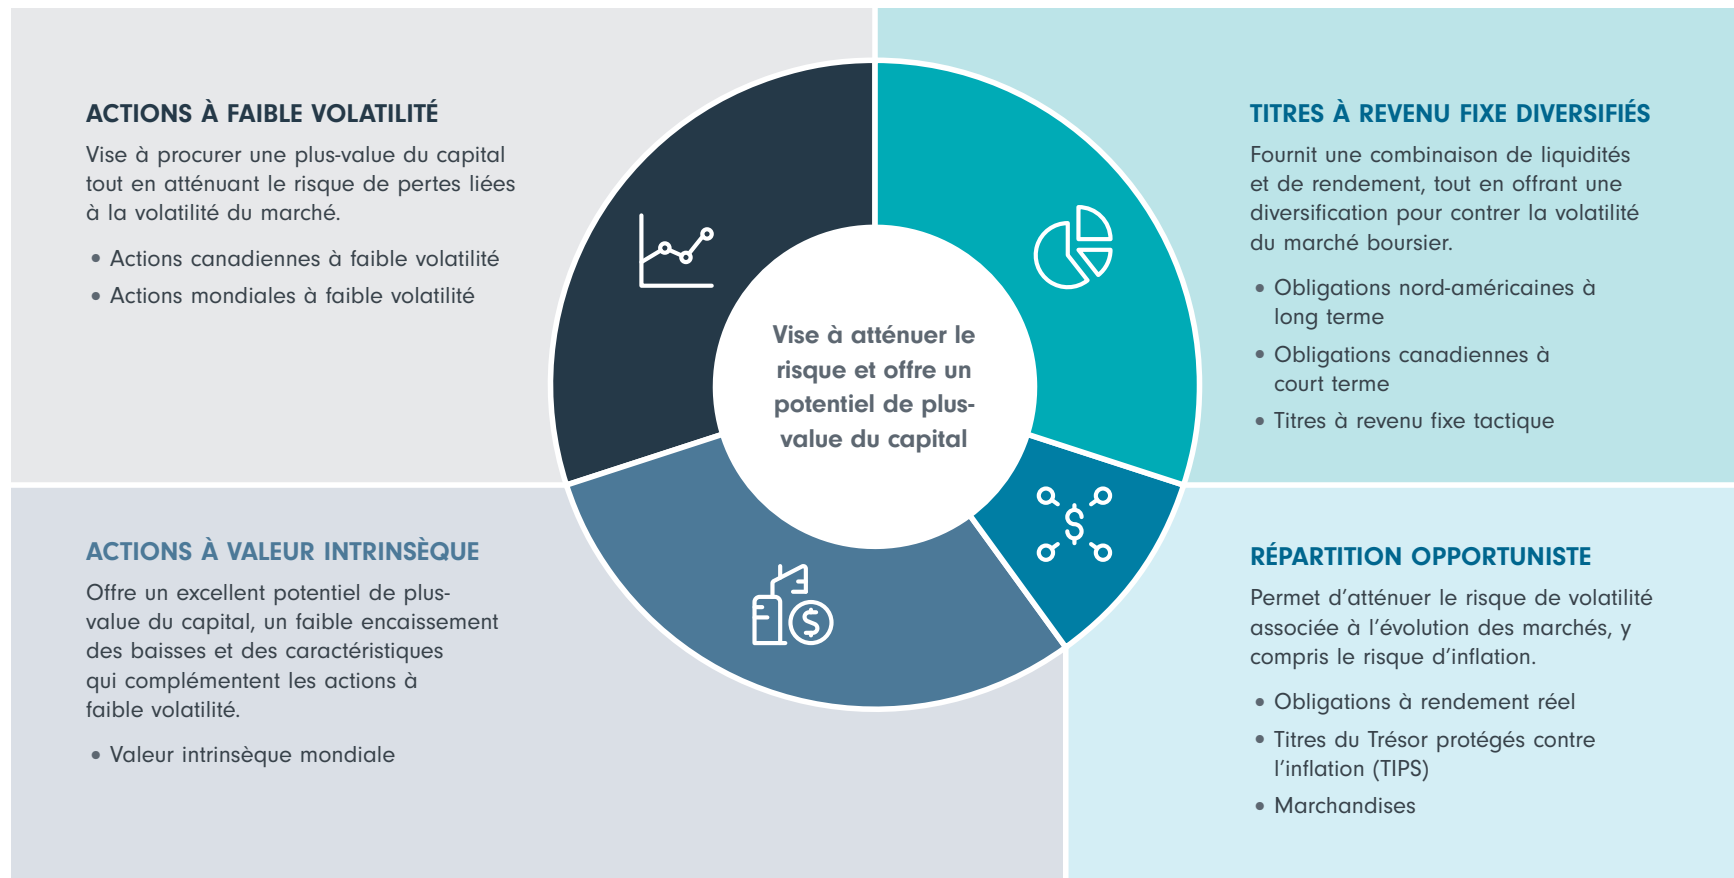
ACTIONS À FAIBLE VOLATILITÉ

Vise à procurer une plus-value du capital tout en atténuant le risque de pertes liées à la volatilité du marché.

• Actions canadiennes à faible volatilité
• Actions mondiales à faible volatilité

TITRES À REVENU FIXE DIVERSIFIÉS

Fournit une combinaison de liquidités et de rendement, tout en offrant une diversification pour contrer la volatilité du marché boursier.

• Obligations nord-américaines à long terme
• Obligations canadiennes à court terme
• Titres à revenu fixe tactique

Vise à atténuer le risque et offre un potentiel de plus-value du capital

ACTIONS À VALEUR INTRINSÈQUE

Offre un excellent potentiel de plus-value du capital, un faible encaissement des baisses et des caractéristiques qui complémentent les actions à faible volatilité.

• Valeur intrinsèque mondiale

RÉPARTITION OPPORTUNISTE

Permet d'atténuer le risque de volatilité associée à l'évolution des marchés, y compris le risque d'inflation.

• Obligations à rendement réel
• Titres du Trésor protégés contre l'inflation (TIPS)
• Marchandises